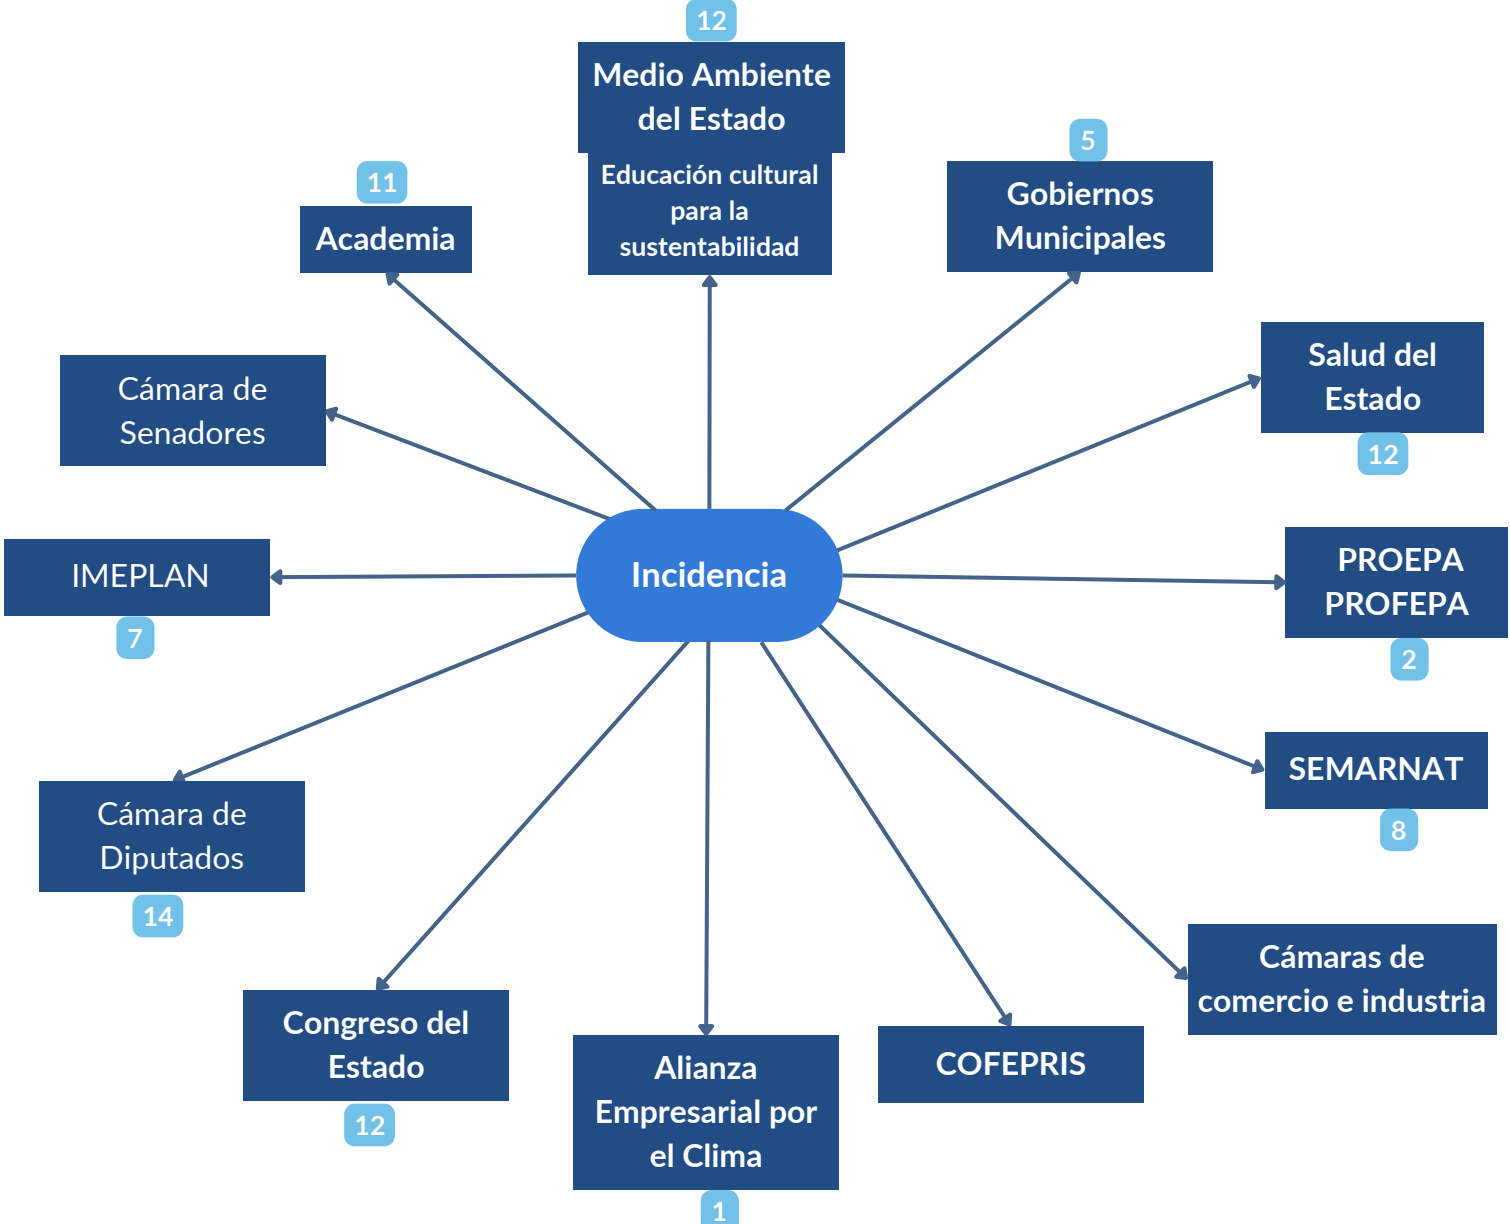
12
Medio Ambiente del Estado
Educación cultural para la sustentabilidad

11
Academia

5
Gobiernos Municipales

Cámara de Senadores

Salud del Estado
12

IMEPLAN
7

Incidencia

PROEPA PROFEPA
2

SEMARNAT
8

Cámara de Diputados
14

Cámaras de comercio e industria

Congreso del Estado
12

Alianza Empresarial por el Clima
1

COFEPRIS